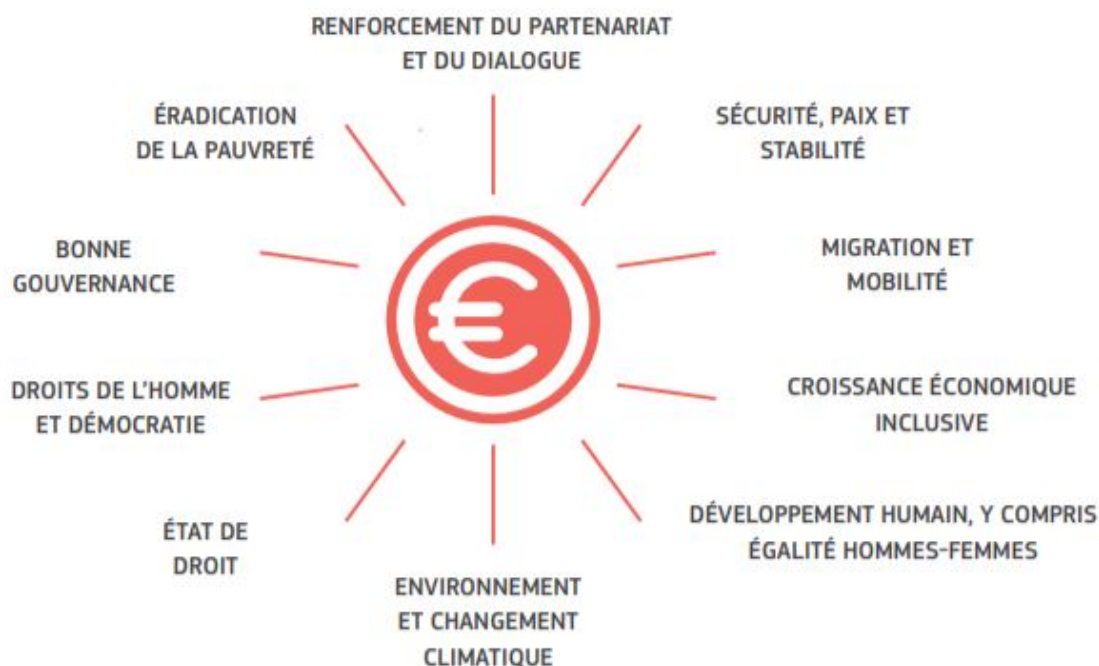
RENFORCEMENT DU PARTENARIAT ET DU DIALOGUE

ÉRADICATION DE LA PAUVRETÉ

SÉCURITÉ, PAIX ET STABILITÉ

BONNE GOUVERNANCE

MIGRATION ET MOBILITÉ

DROITS DE L'HOMME ET DÉMOCRATIE

CROISSANCE ÉCONOMIQUE INCLUSIVE

ÉTAT DE DROIT

DÉVELOPPEMENT HUMAIN, Y COMPRIS ÉGALITÉ HOMMES-FEMMES

ENVIRONNEMENT ET CHANGEMENT CLIMATIQUE